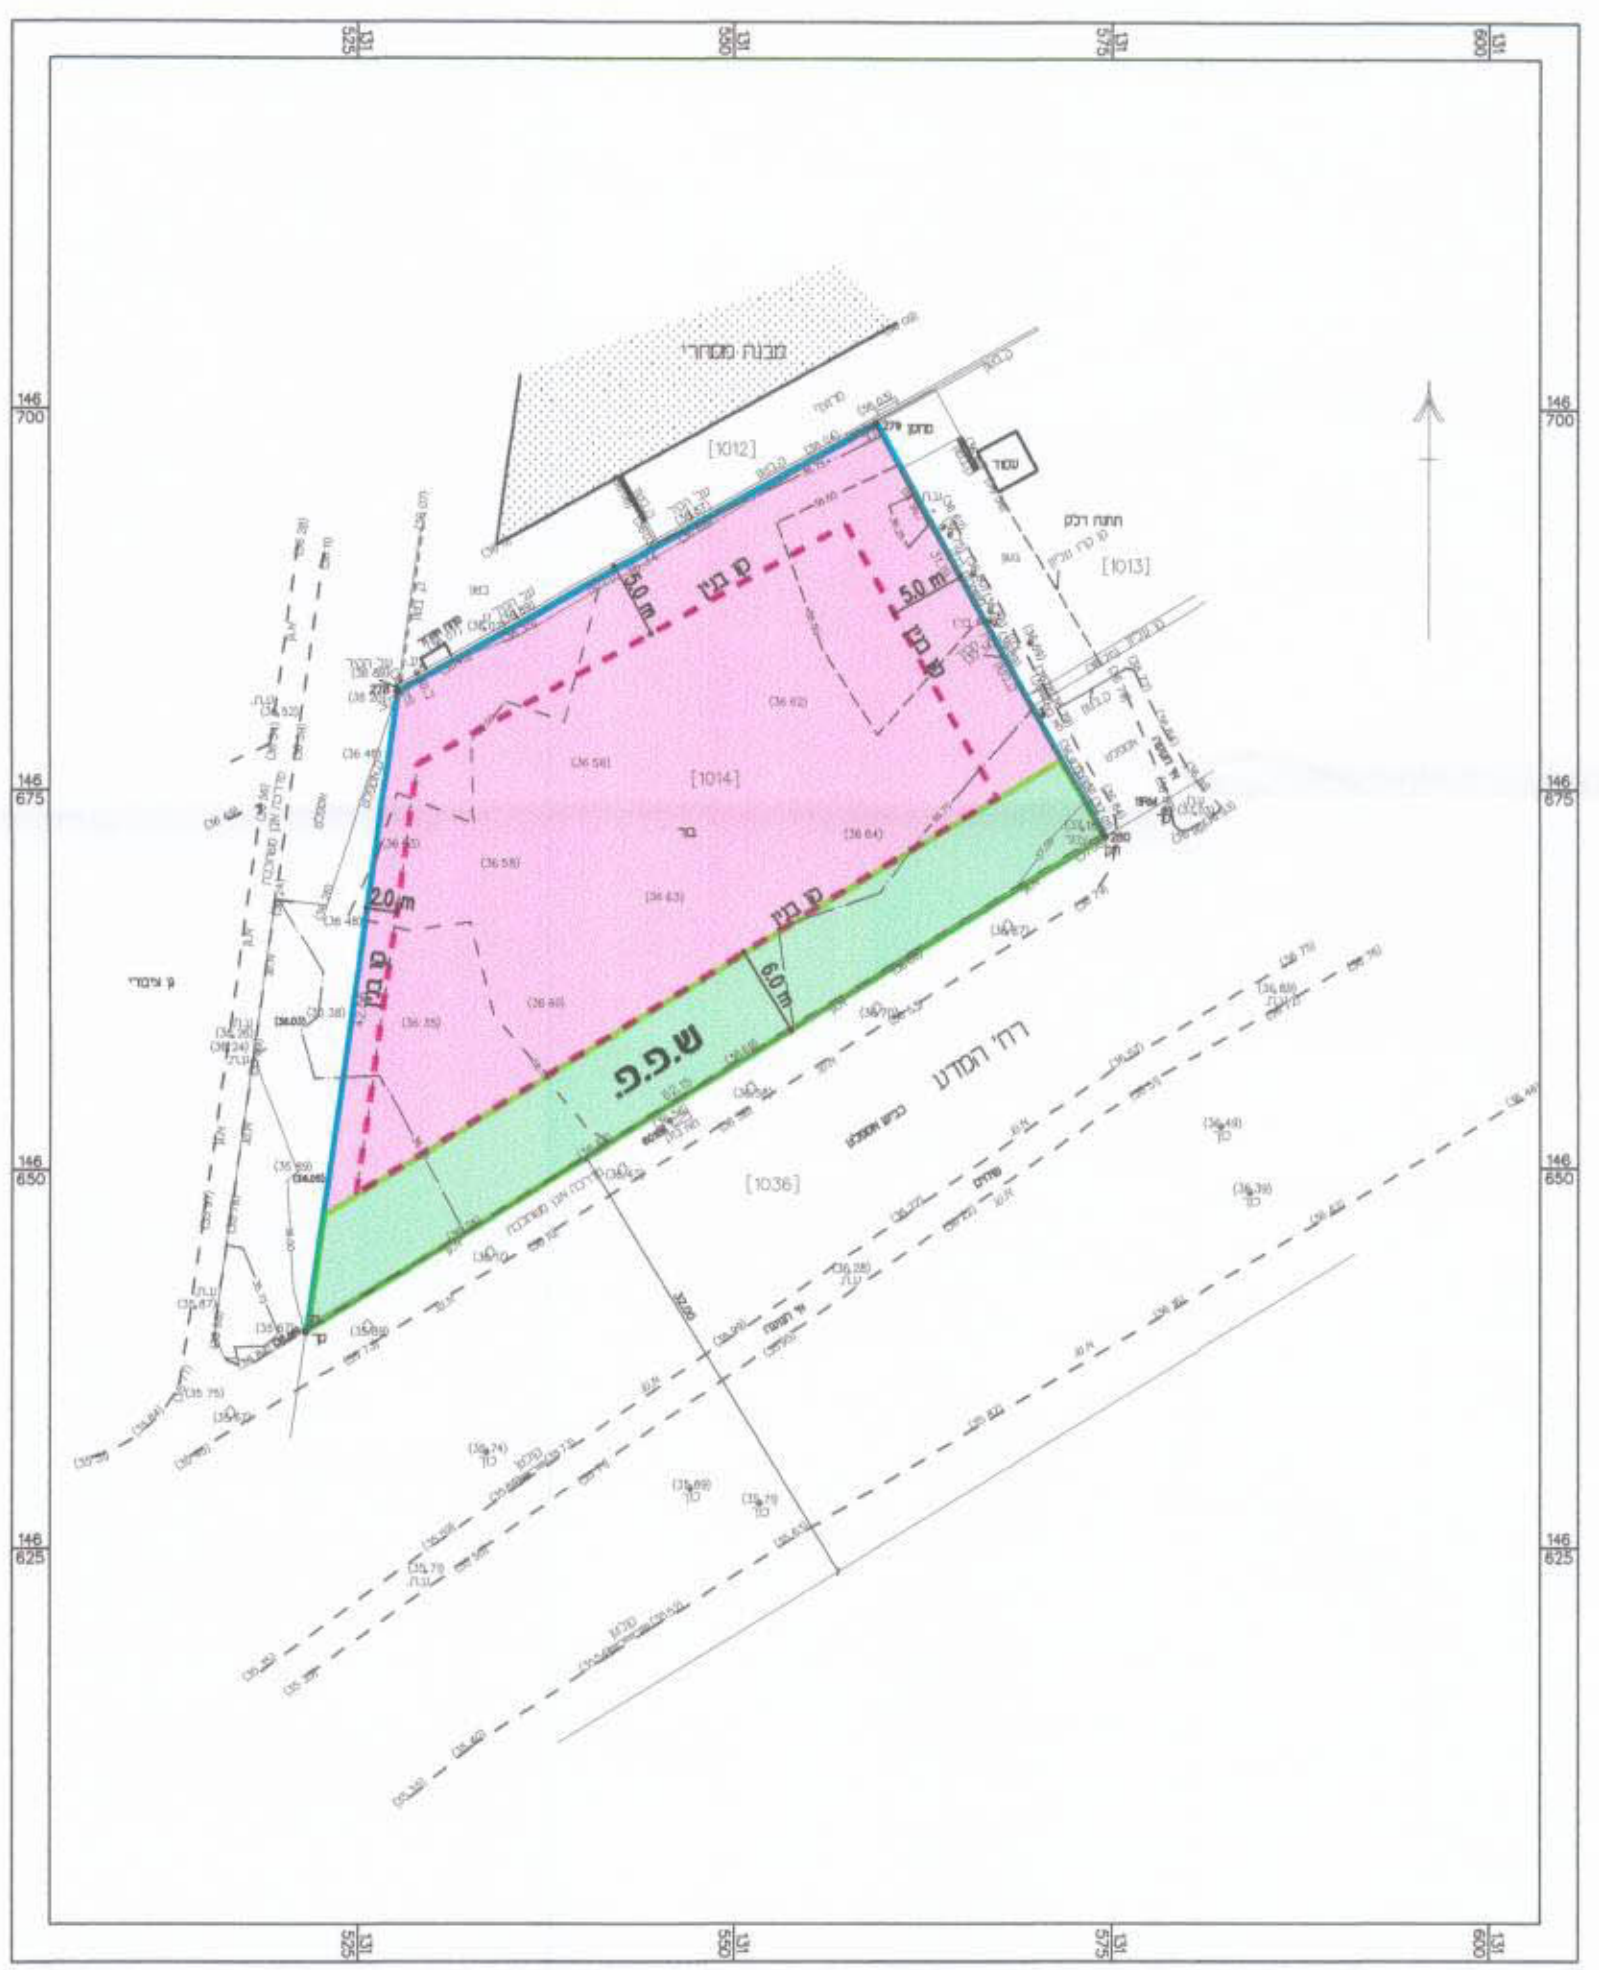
131
525
131
550
131
575
131
600

146
700
146
675
146
650
146
625

146
700
146
675
146
650
146
625

מבנה מסחרי
[1012]
עמוד
תחנת דלק
[1013]
5.0 m
קו בניין
5.0 m
קו בניין
(36.62)
(36.56)
[1014]
בור
(36.64)
(36.58)
(36.63)
2.0 m
קו בניין
קו בניין
6.0 m
(36.60)
(36.35)
ש.פ.פ
גן ציבורי
רח' המדע
כביש אספלט
[1036]
(36.49)
(36.39)
(35.74)
(35.69)
(35.79)
(35.75)
131
525
131
550
131
575
131
600